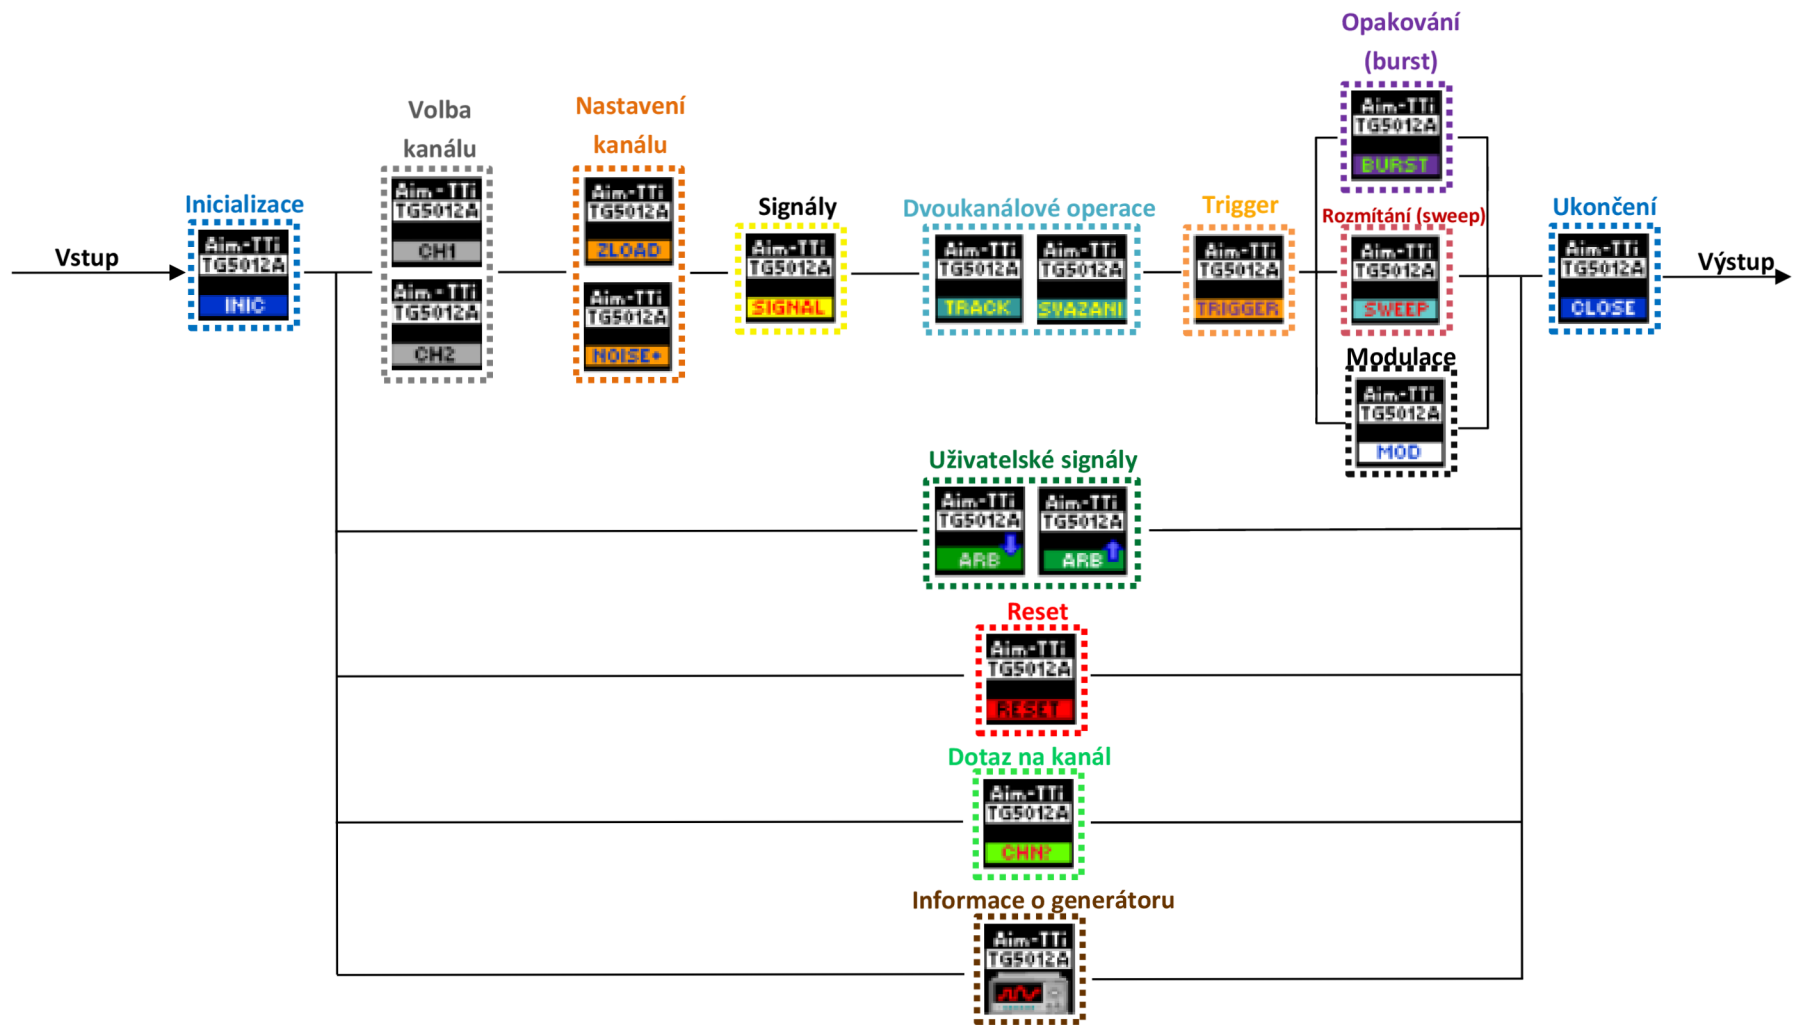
Vstup

Inicializace
Aim-TTi TG5012A INIC

Volba kanálu
Aim-TTi TG5012A CH1
Aim-TTi TG5012A CH2

Nastavení kanálu
Aim-TTi TG5012A ZLOAD
Aim-TTi TG5012A NOISE+

Signály
Aim-TTi TG5012A SIGNAL

Dvoukanálové operace
Aim-TTi TG5012A TRACK
Aim-TTi TG5012A SVAZANI

Trigger
Aim-TTi TG5012A TRIGGER

Opakování (burst)
Aim-TTi TG5012A BURST

Rozmítání (sweep)
Aim-TTi TG5012A SWEEP

Modulace
Aim-TTi TG5012A MOD

Ukončení
Aim-TTi TG5012A CLOSE

Výstup

Uživatelské signály
Aim-TTi TG5012A ARB
Aim-TTi TG5012A ARB

Reset
Aim-TTi TG5012A RESET

Dotaz na kanál
Aim-TTi TG5012A CHN?

Informace o generátoru
Aim-TTi TG5012A